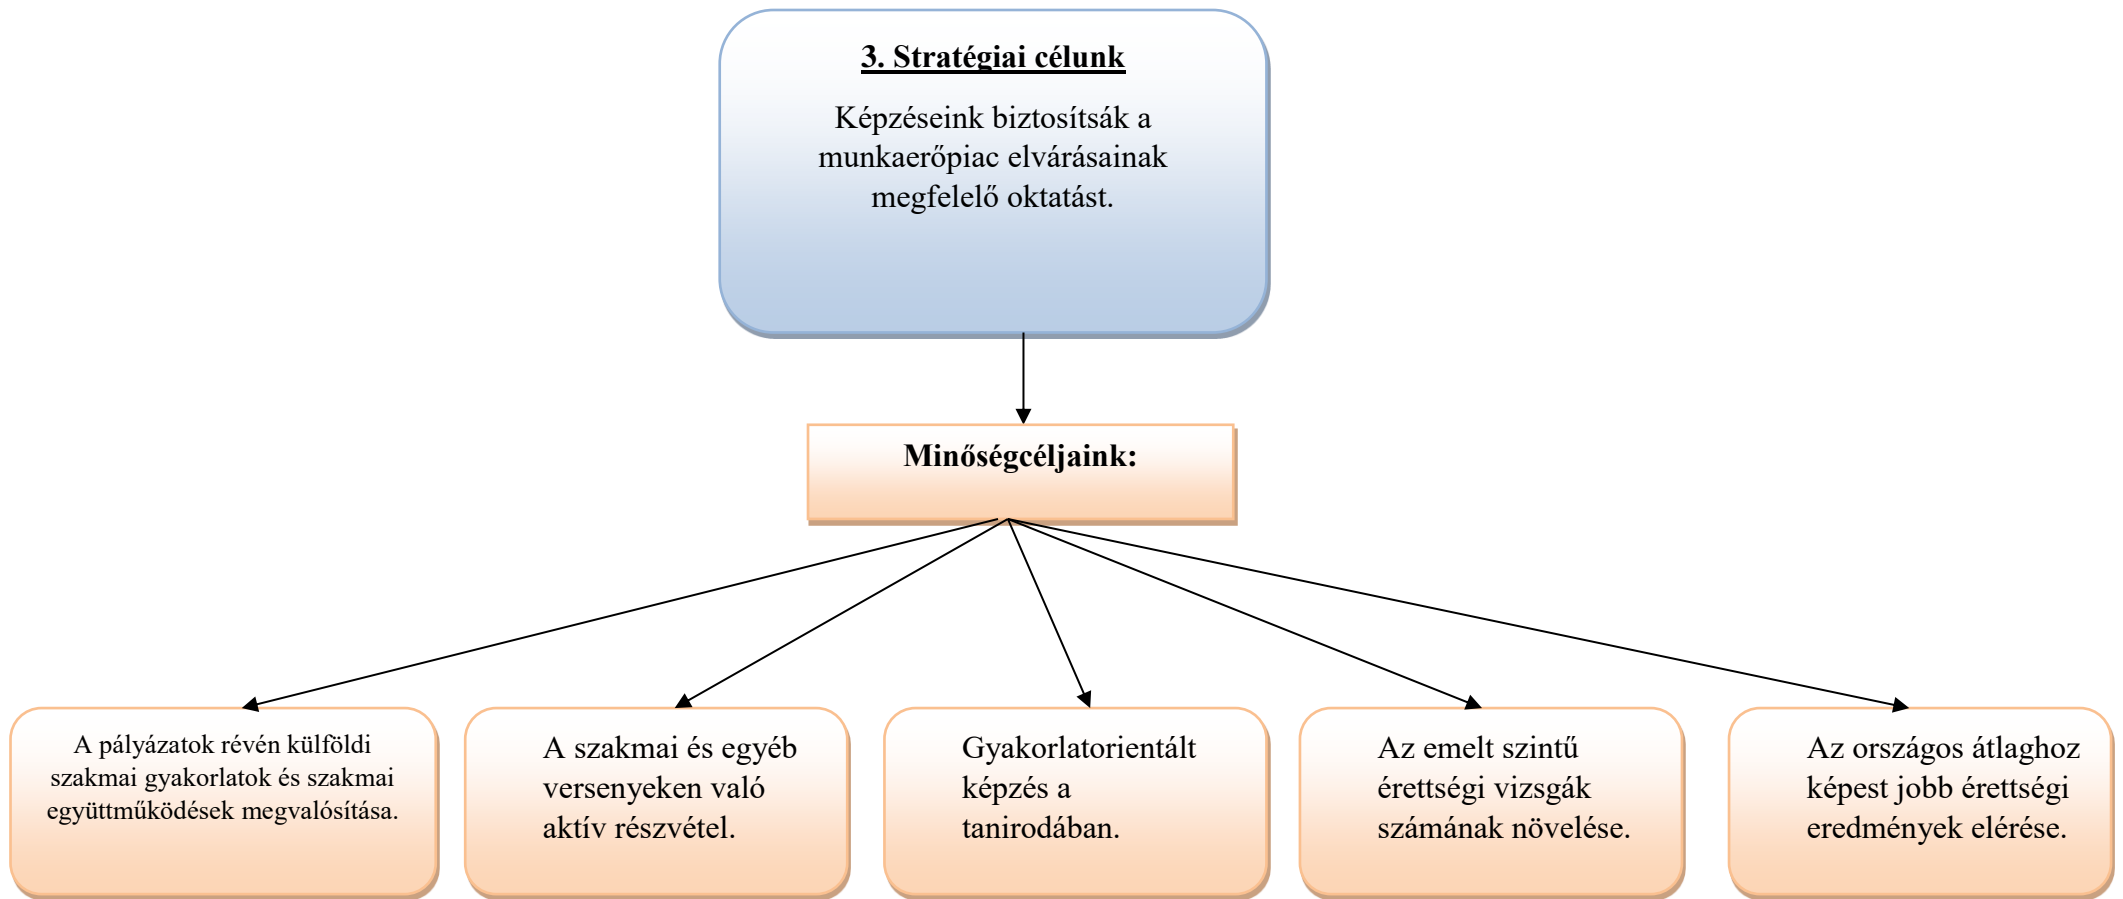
3. Stratégiai célunk

Képzéseink biztosítsák a munkaerőpiac elvárásainak megfelelő oktatást.

Minőségcéljaink:

A pályázatok révén külföldi szakmai gyakorlatok és szakmai együttműködések megvalósítása.

A szakmai és egyéb versenyeken való aktív részvétel.

Gyakorlatorientált képzés a tanirodában.

Az emelt szintű érettségi vizsgák számának növelése.

Az országos átlaghoz képest jobb érettségi eredmények elérése.